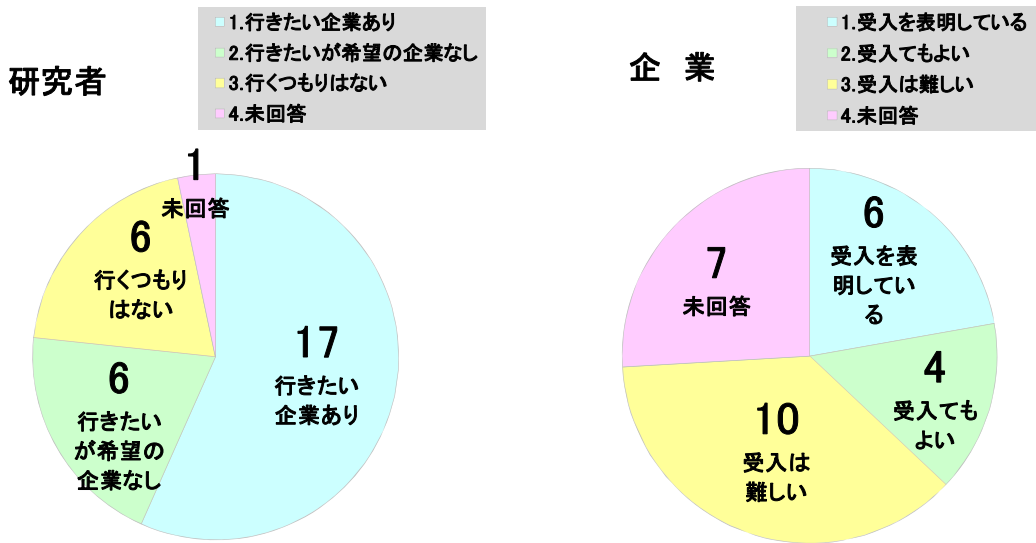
研究者

1.行きたい企業あり
2.行きたいが希望の企業なし
3.行くつもりはない
4.未回答

1
未回答

6
行くつもりはない

6
行きたいが希望の企業なし

17
行きたい企業あり

企　業

1.受入を表明している
2.受入てもよい
3.受入は難しい
4.未回答

7
未回答

6
受入を表明している

4
受入てもよい

10
受入は難しい